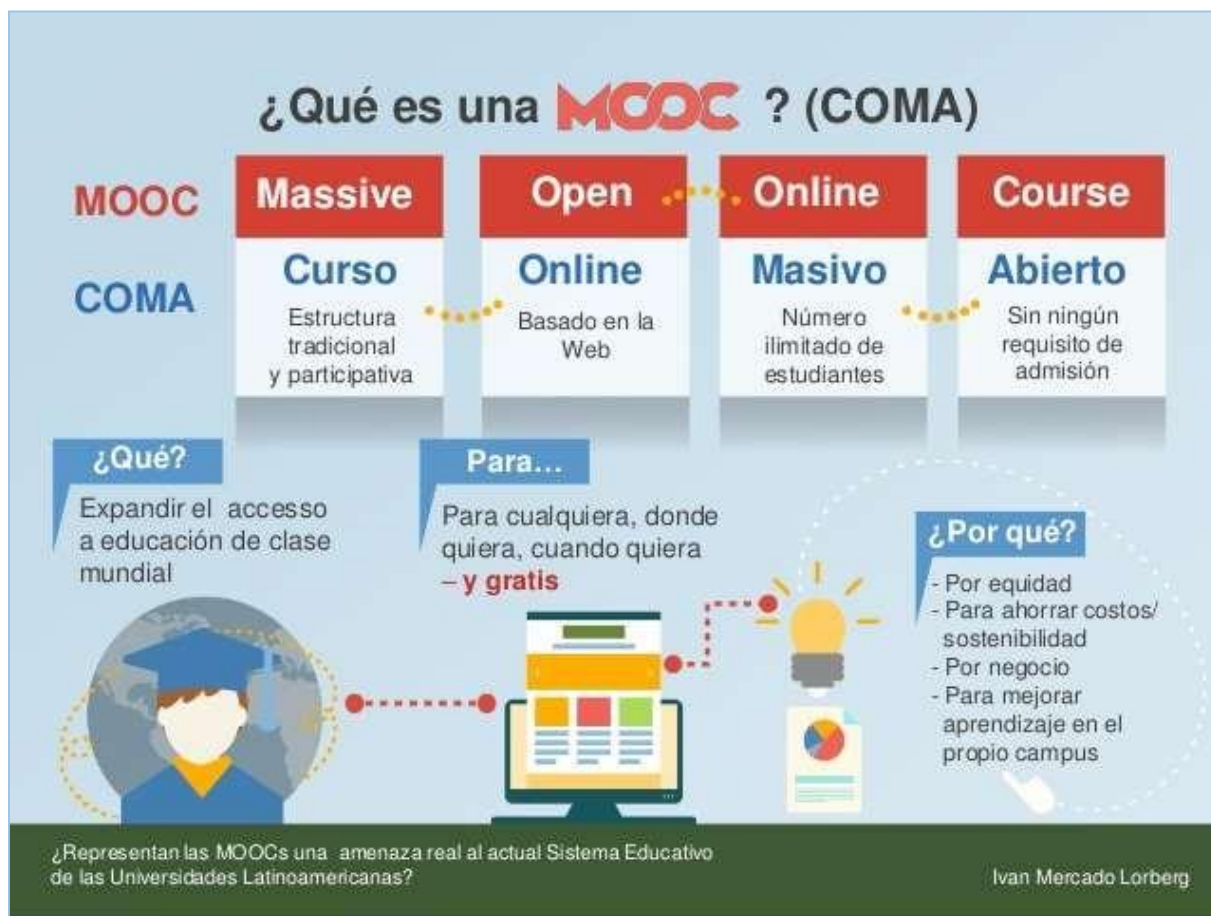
¿Qué es una MOOC ? (COMA)

MOOC

COMA

| Massive | Open | Online | Course |
|---|---|---|---|
| Curso | Online | Masivo | Abierto |
| Estructura tradicional y participativa | Basado en la Web | Número ilimitado de estudiantes | Sin ningún requisito de admisión |

¿Qué?
Expandir el accesso a educación de clase mundial

Para…
Para cualquiera, donde quiera, cuando quiera – y gratis

¿Por qué?
- Por equidad
- Para ahorrar costos/ sostenibilidad
- Por negocio
- Para mejorar aprendizaje en el propio campus

¿Representan las MOOCs una amenaza real al actual Sistema Educativo de las Universidades Latinoamericanas?

Ivan Mercado Lorberg